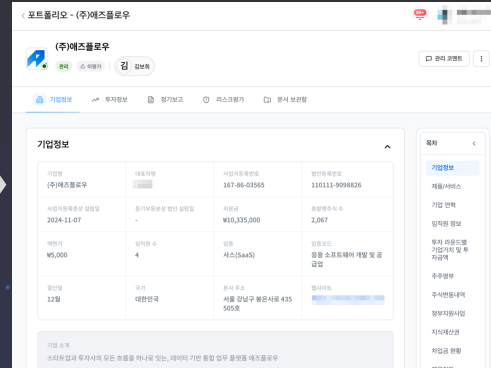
포트폴리오 - (주)애즈플로우

99+

(주)애즈플로우

관리 미평가

김 김보희

관리 코멘트

기업정보 투자정보 정기보고 리스크평가 문서 보관함

기업정보

기업명
(주)애즈플로우

대표자명
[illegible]

사업자등록번호
167-86-03565

법인등록번호
110111-9098826

사업자등록증상 설립일
2024-11-07

등기부등본상 법인 설립일
-

자본금
₩10,335,000

총발행주식 수
2,067

액면가
₩5,000

임직원 수
4

업종
사스(SaaS)

업종코드
응용 소프트웨어 개발 및 공급업

결산월
12월

국가
대한민국

본사 주소
서울 강남구 봉은사로 435 505호

웹사이트
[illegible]

기업 소개
스타트업과 투자사의 모든 흐름을 하나로 잇는, 데이터 기반 통합 업무 플랫폼 애즈플로우

목차

기업정보
제품/서비스
기업 연혁
임직원 정보
투자 라운드별 기업가치 및 투자금액
주주명부
주식변동내역
정부지원사업
지식재산권
차입금 현황